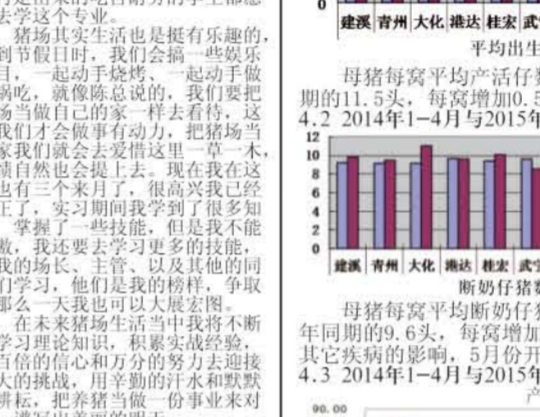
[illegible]去学这个专业。

猪场其实生活也是挺有乐趣的，到节假日时，我们也会搞一些娱乐目，一起动手烧烤，一起动手做锅吃，就像陈总说的，我们要把场当做自己的家一样去看待，这我们才会做事有动力，把猪场当家我们就会去爱惜这里一草一木，绩自然也会提上去。现在我在这也有三个来月了，很高兴我已经正了，实习期间我学到了很多知掌握了一些技能，但是我不能傲，我还要去学习更多的技能，我的场长、主管、以及其他的同们学习，他们是我的榜样，争取那么一天我也可以大展宏图。

在未来猪场生活当中我将不断学习理论知识，积累实战经验，百倍的信心和万分的努力去迎接大的挑战，用辛勤的汗水和默默耕耘，把养猪当做一份事业来对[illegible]

0
建溪 青州 大化 淮达 桂宏 武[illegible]
平均出生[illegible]

母猪每窝平均产活仔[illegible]期的11.5头，每窝增加0.5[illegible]
4.2 2014年1–4月与2015年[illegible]

12
10
8
6
4
2
0
建溪 青州 大化 淮达 桂宏 武宁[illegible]
断奶仔猪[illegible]

母猪每窝平均断奶仔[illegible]年同期的9.6头，每窝增加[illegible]其它疾病的影响，5月份开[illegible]
4.3 2014年1–4月与2015年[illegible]
产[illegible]
90.00